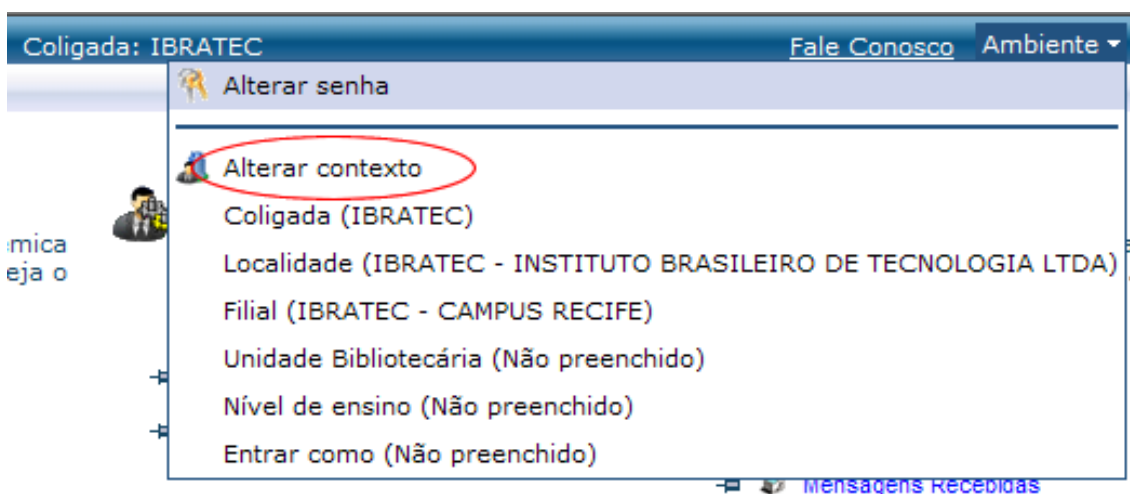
Coligada: IBRATEC

Fale Conosco

Ambiente

Alterar senha

Alterar contexto

Coligada (IBRATEC)

Localidade (IBRATEC - INSTITUTO BRASILEIRO DE TECNOLOGIA LTDA)

Filial (IBRATEC - CAMPUS RECIFE)

Unidade Bibliotecária (Não preenchido)

Nível de ensino (Não preenchido)

Entrar como (Não preenchido)

emica

eja o

Mensagens Recebidas